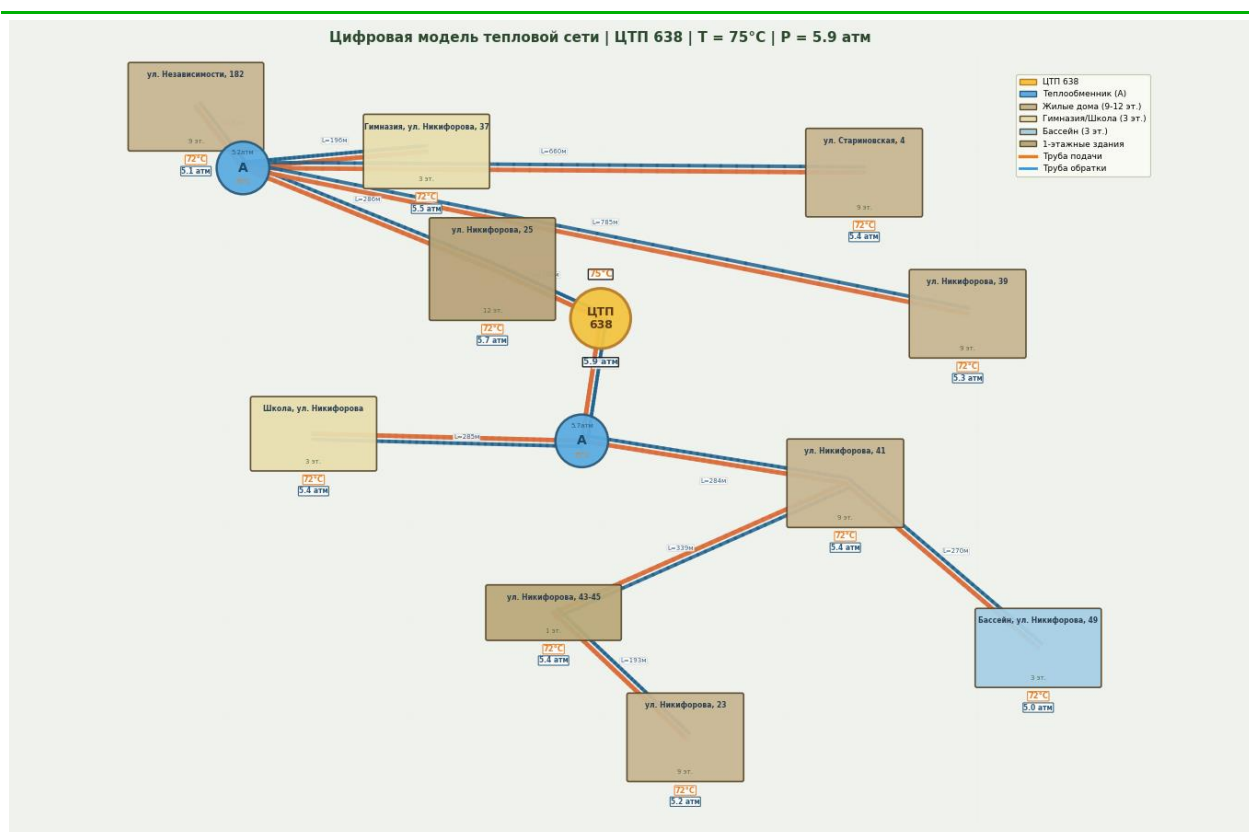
Цифровая модель тепловой сети | ЦТП 638 | T = 75°C | P = 5.9 атм

ЦТП 638
Теплообменник (A)
Жилые дома (9-12 эт.)
Гимназия/Школа (3 эт.)
Бассейн (3 эт.)
1-этажные здания
Труба подачи
Труба обратки

ул. Независимости, 182
9 эт.
72°C
5.1 атм

A
5.2атм

L=196м

Гимназия, ул. Никифорова, 37
3 эт.
72°C
5.5 атм

L=680м

ул. Стариновская, 4
9 эт.
72°C
5.4 атм

L=286м

ул. Никифорова, 25
12 эт.
72°C
5.7 атм

L=785м

ул. Никифорова, 39
9 эт.
72°C
5.3 атм

75°C
ЦТП 638
5.9 атм

Школа, ул. Никифорова
3 эт.
72°C
5.4 атм

L=285м

A
5.7атм

L=284м

ул. Никифорова, 41
9 эт.
72°C
5.4 атм

L=339м

L=270м

ул. Никифорова, 43-45
1 эт.
72°C
5.4 атм

L=193м

Бассейн, ул. Никифорова, 49
3 эт.
72°C
5.0 атм

ул. Никифорова, 23
9 эт.
72°C
5.2 атм